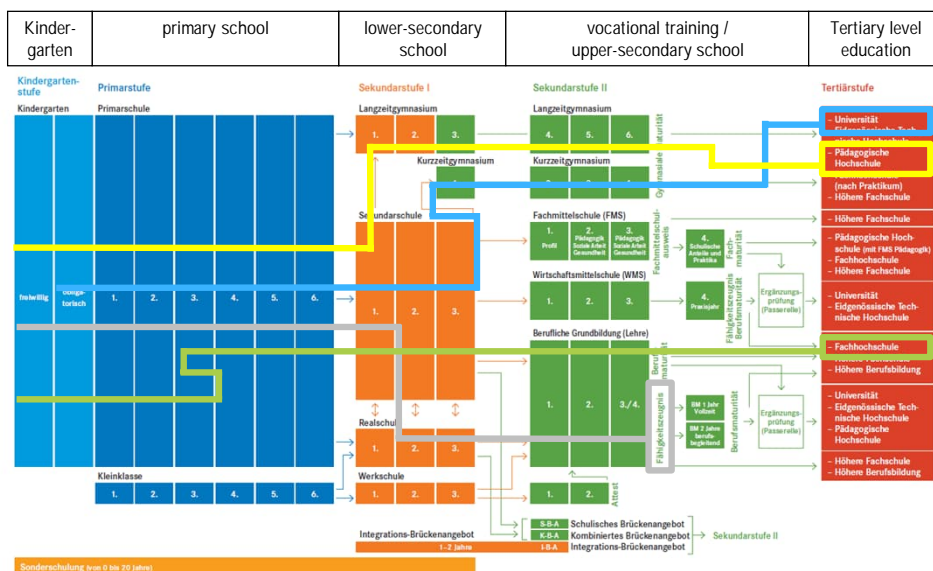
| Kindergarten | primary school | lower-secondary school | vocational training / upper-secondary school | Tertiary level education |
|---|---|---|---|---|

Kindergartenstufe
Kindergarten
freiwillig
obligatorisch

Primarstufe
Primarschule
1. 2. 3. 4. 5. 6.

Kleinklasse
1. 2. 3. 4. 5. 6.

Sekundarstufe I
Langzeitgymnasium
1. 2. 3.
Kurzzeitgymnasium
1.
Sekundarschule
1. 2. 3.
Realschule
Werkschule
1. 2. 3.
Integrations-Brückenangebot
1–2 Jahre

Sekundarstufe II
Langzeitgymnasium
4. 5. 6.
Kurzzeitgymnasium
2. 3. 4.
Gymnasiale Maturität
Fachmittelschule (FMS)
1. Profil
2. Pädagogik Soziale Arbeit Gesundheit
3. Pädagogik Soziale Arbeit Gesundheit
Fachmittelschulausweis
4. Schulische Anteile und Praktika
Fachmaturität
Wirtschaftsmittelschule (WMS)
1. 2. 3.
4. Praxisjahr
Fähigkeitszeugnis Berufsmaturität
Ergänzungsprüfung (Passerelle)
Berufliche Grundbildung (Lehre)
Berufsmaturität
1. 2. 3./4.
Fähigkeitszeugnis
BM 1 Jahr Vollzeit
BM 2 Jahre berufsbegleitend
Berufsmaturität
Ergänzungsprüfung (Passerelle)
1. 2.
Attest
S-B-A Schulisches Brückenangebot
K-B-A Kombiniertes Brückenangebot
I-B-A Integrations-Brückenangebot
Sekundarstufe II

Tertiärstufe
– Universität
– Eidgenössische Technische Hochschule
– Pädagogische Hochschule
– Fachhochschule (nach Praktikum)
– Höhere Fachschule
– Höhere Fachschule
– Pädagogische Hochschule (mit FMS Pädagogik)
– Fachhochschule
– Höhere Fachschule
– Universität
– Eidgenössische Technische Hochschule
– Fachhochschule
– Höhere Fachschule
– Höhere Berufsbildung
– Universität
– Eidgenössische Technische Hochschule
– Pädagogische Hochschule
– Höhere Fachschule
– Höhere Berufsbildung

Sonderschulung (von 0 bis 20 Jahren)